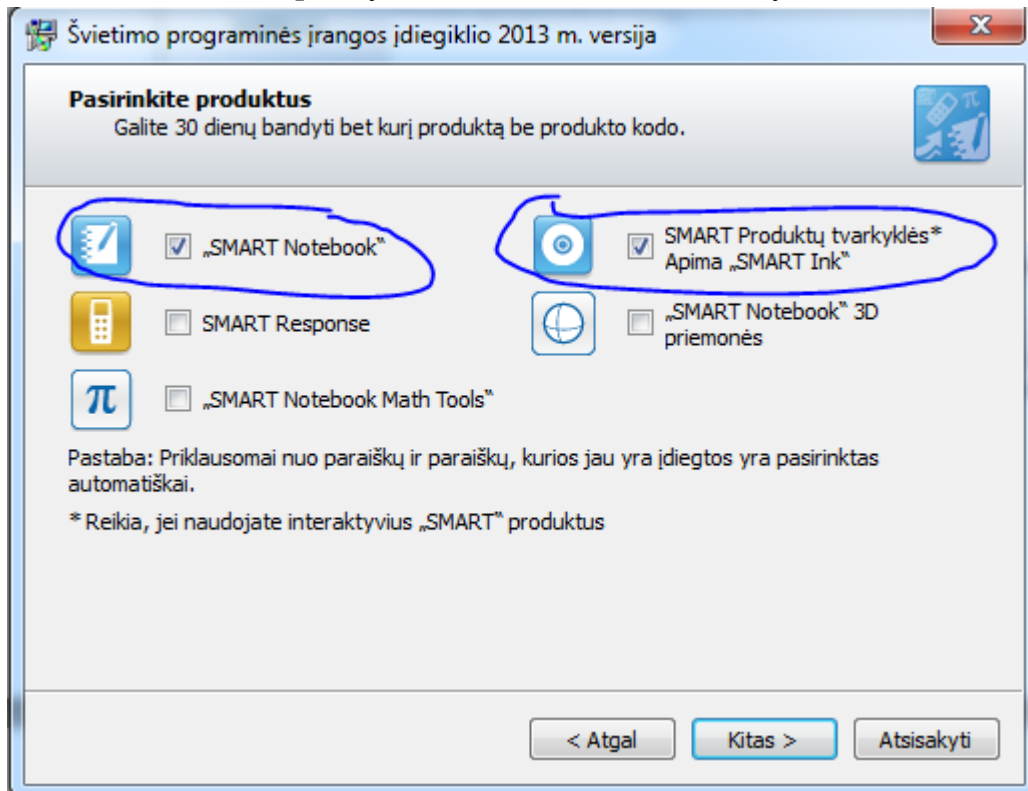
Švietimo programinės įrangos įdiegiklio 2013 m. versija

Pasirinkite produktus
Galite 30 dienų bandyti bet kurį produktą be produkto kodo.

„SMART Notebook“

SMART Produktų tvarkyklės* Apima „SMART Ink“

SMART Response

„SMART Notebook“ 3D priemonės

„SMART Notebook Math Tools“

Pastaba: Priklausomai nuo paraiškų ir paraiškų, kurios jau yra įdiegtos yra pasirinktas automatiškai.

* Reikia, jei naudojate interaktyvius „SMART“ produktus

< Atgal

Kitas >

Atsisakyti